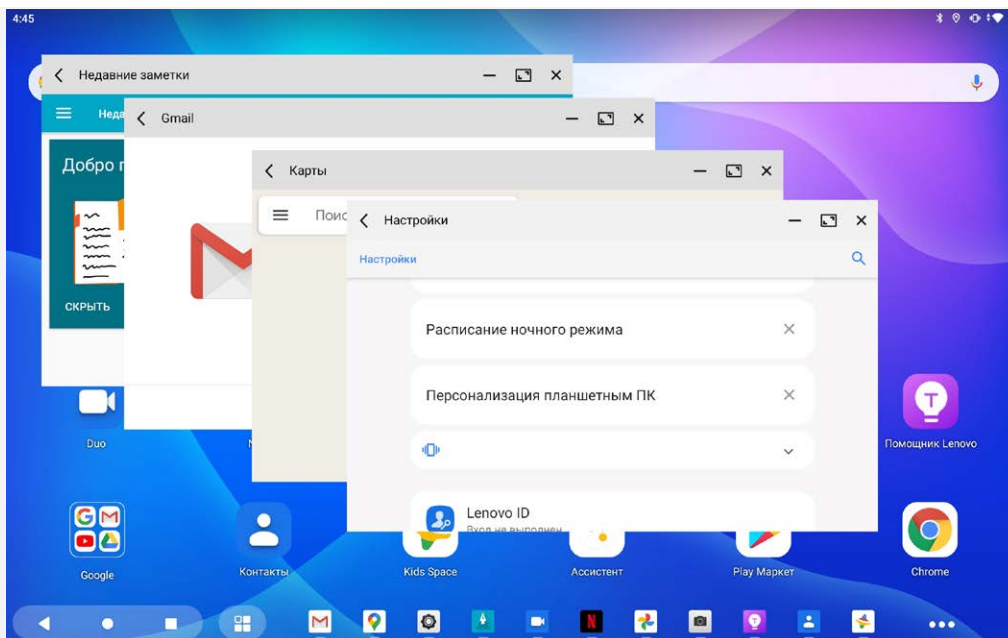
4:45

Недавние заметки

Неда

Добро п

СКРЫТЬ

Gmail

Карты

Поис

Настройки

Настройки

Расписание ночного режима

Персонализация планшетным ПК

Lenovo ID

Вход не выполнен

Duo

Помощник Lenovo

Google

Контакты

Kids Space

Ассистент

Play Маркет

Chrome